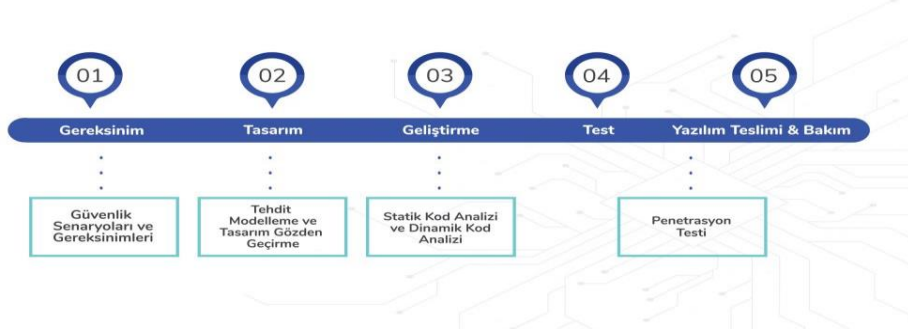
01

02

03

04

05

Gereksinim

Tasarım

Geliştirme

Test

Yazılım Teslimi & Bakım

Güvenlik Senaryoları ve Gereksinimleri

Tehdit Modelleme ve Tasarım Gözden Geçirme

Statik Kod Analizi ve Dinamik Kod Analizi

Penetrasyon Testi